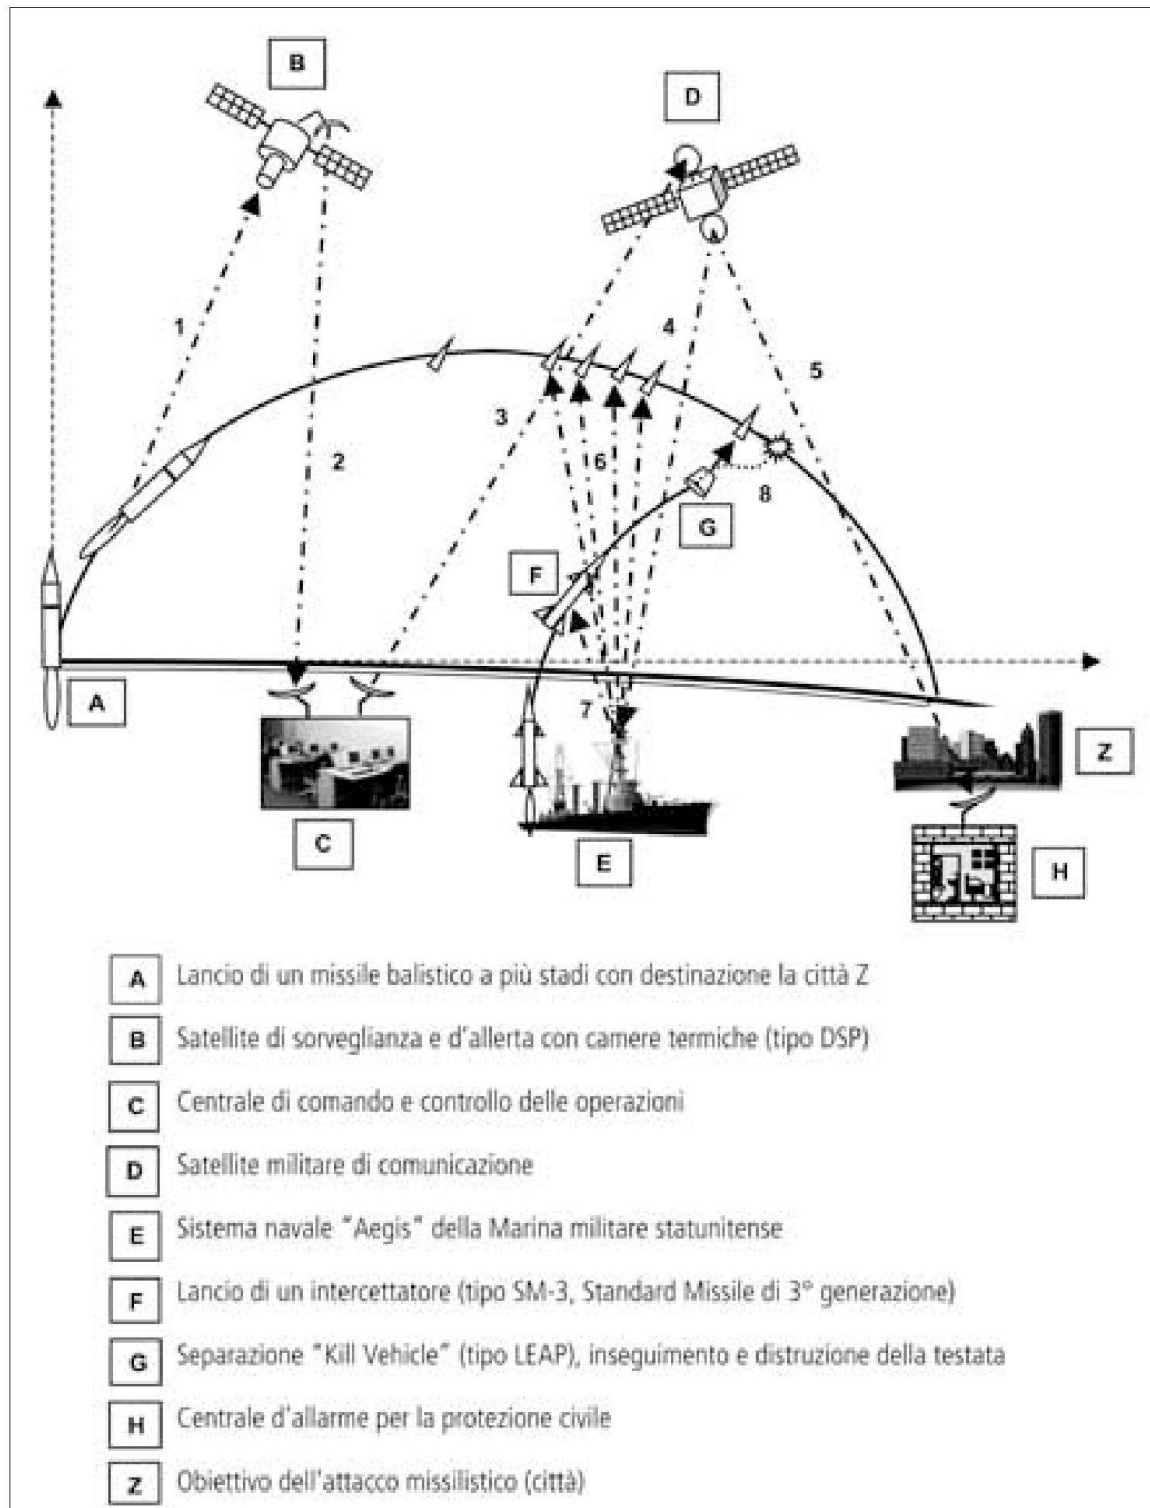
B

D

1

4

5

3

2

6

8

G

F

A

7

Z

C

E

H

A Lancio di un missile balistico a più stadi con destinazione la città Z

B Satellite di sorveglianza e d'allerta con camere termiche (tipo DSP)

C Centrale di comando e controllo delle operazioni

D Satellite militare di comunicazione

E Sistema navale "Aegis" della Marina militare statunitense

F Lancio di un intercettatore (tipo SM-3, Standard Missile di 3° generazione)

G Separazione "Kill Vehicle" (tipo LEAP), inseguimento e distruzione della testata

H Centrale d'allarme per la protezione civile

Z Obiettivo dell'attacco missilistico (città)